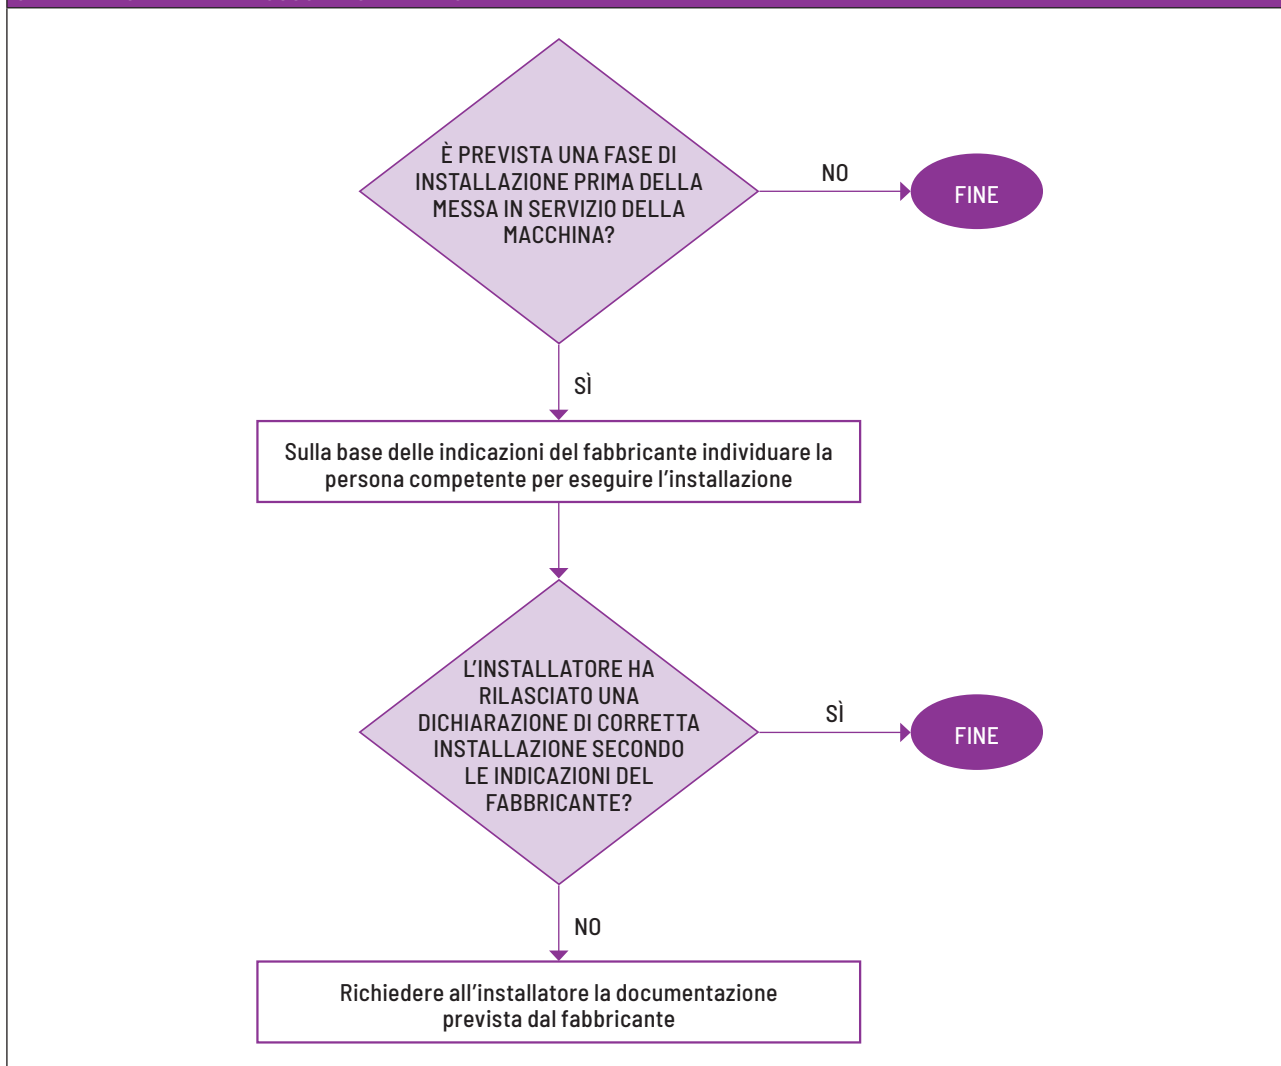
È PREVISTA UNA FASE DI INSTALLAZIONE PRIMA DELLA MESSA IN SERVIZIO DELLA MACCHINA?

NO

FINE

SÌ

Sulla base delle indicazioni del fabbricante individuare la persona competente per eseguire l'installazione

L'INSTALLATORE HA RILASCIATO UNA DICHIARAZIONE DI CORRETTA INSTALLAZIONE SECONDO LE INDICAZIONI DEL FABBRICANTE?

SÌ

FINE

NO

Richiedere all'installatore la documentazione prevista dal fabbricante